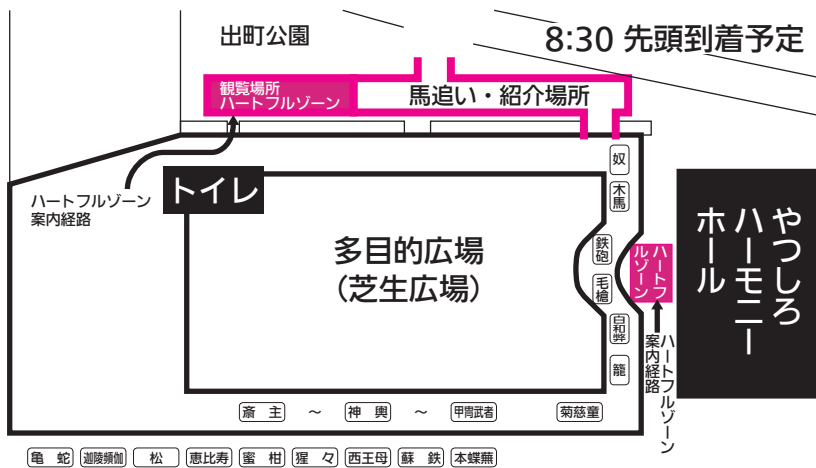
出町公園

8:30 先頭到着予定

観覧場所
ハートフルゾーン

馬追い・紹介場所

ハートフルゾーン
案内経路

トイレ

多目的広場
(芝生広場)

奴
木馬
鉄砲
毛槍
白和幹
籠

ハートフルゾーン

ハートフルゾーン案内経路

やつしろハーモニーホール

斎主 〜 神輿 〜 甲冑武者 菊慈童

亀蛇 迦陵頻伽 松 恵比寿 蜜柑 猩々 西王母 蘇鉄 本蝶蕪